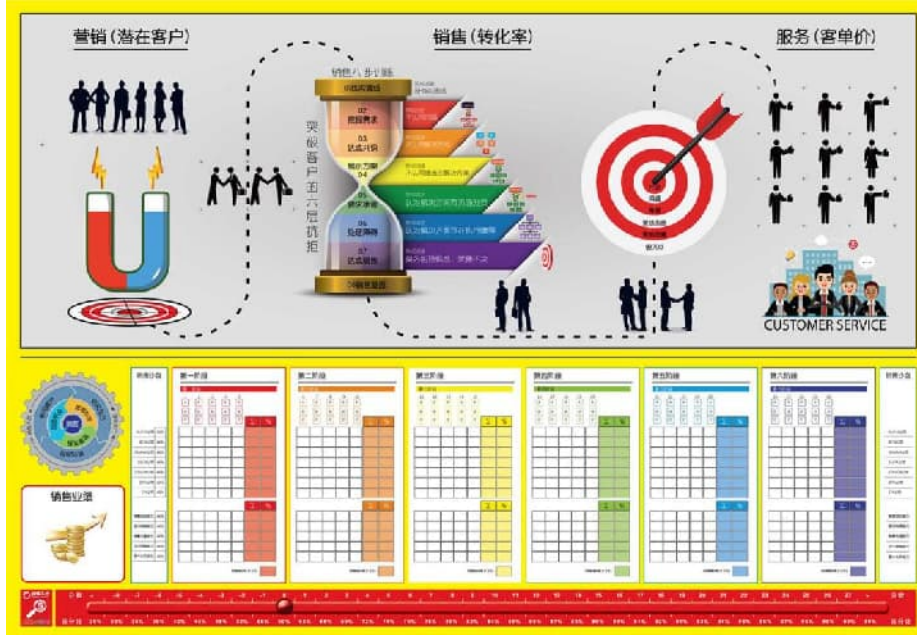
营销(潜在客户)

销售(转化率)

服务(客单价)

销售八步骤

01
02
接近客户
03
达成共识
04
05
06
07

突破客户五六层抗拒

CUSTOMER SERVICE

第一阶段

第二阶段

第三阶段

第四阶段

第五阶段

第六阶段

销售业绩